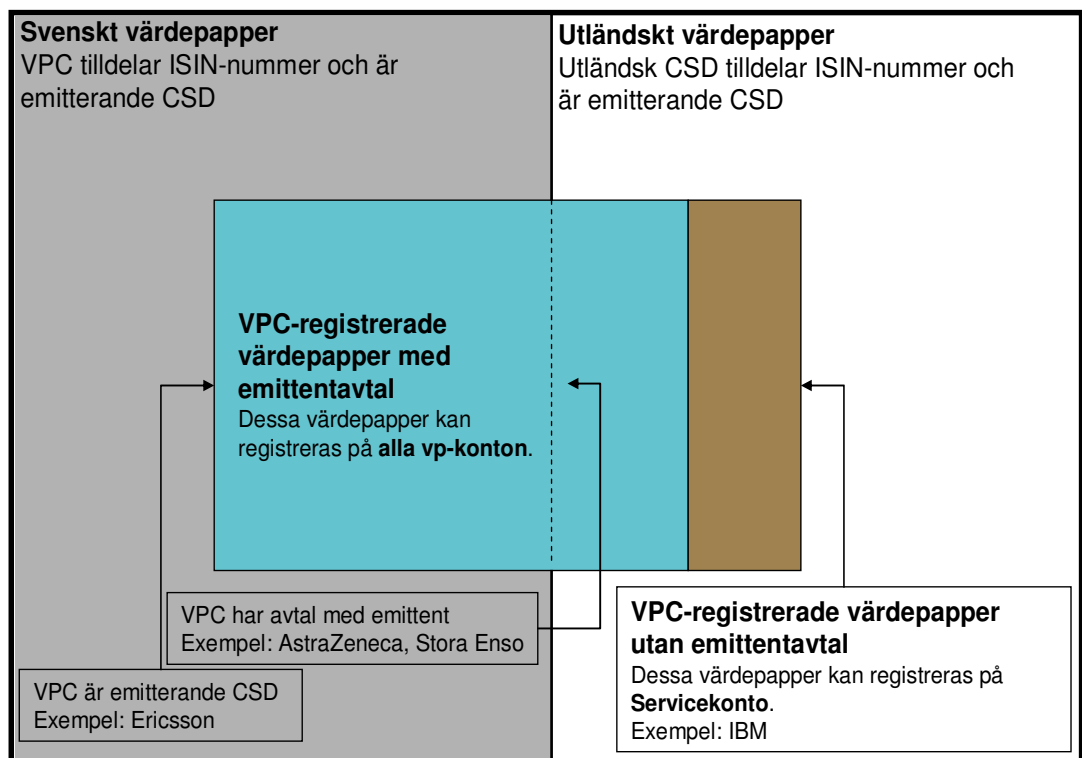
**Svenskt värdepapper**
VPC tilldelar ISIN-nummer och är emitterande CSD

**Utländskt värdepapper**
Utländsk CSD tilldelar ISIN-nummer och är emitterande CSD

**VPC-registrerade värdepapper med emittentavtal**
Dessa värdepapper kan registreras på **alla vp-konton**.

VPC har avtal med emittent
Exempel: AstraZeneca, Stora Enso

**VPC-registrerade värdepapper utan emittentavtal**
Dessa värdepapper kan registreras på **Servicekonto**.
Exempel: IBM

VPC är emitterande CSD
Exempel: Ericsson